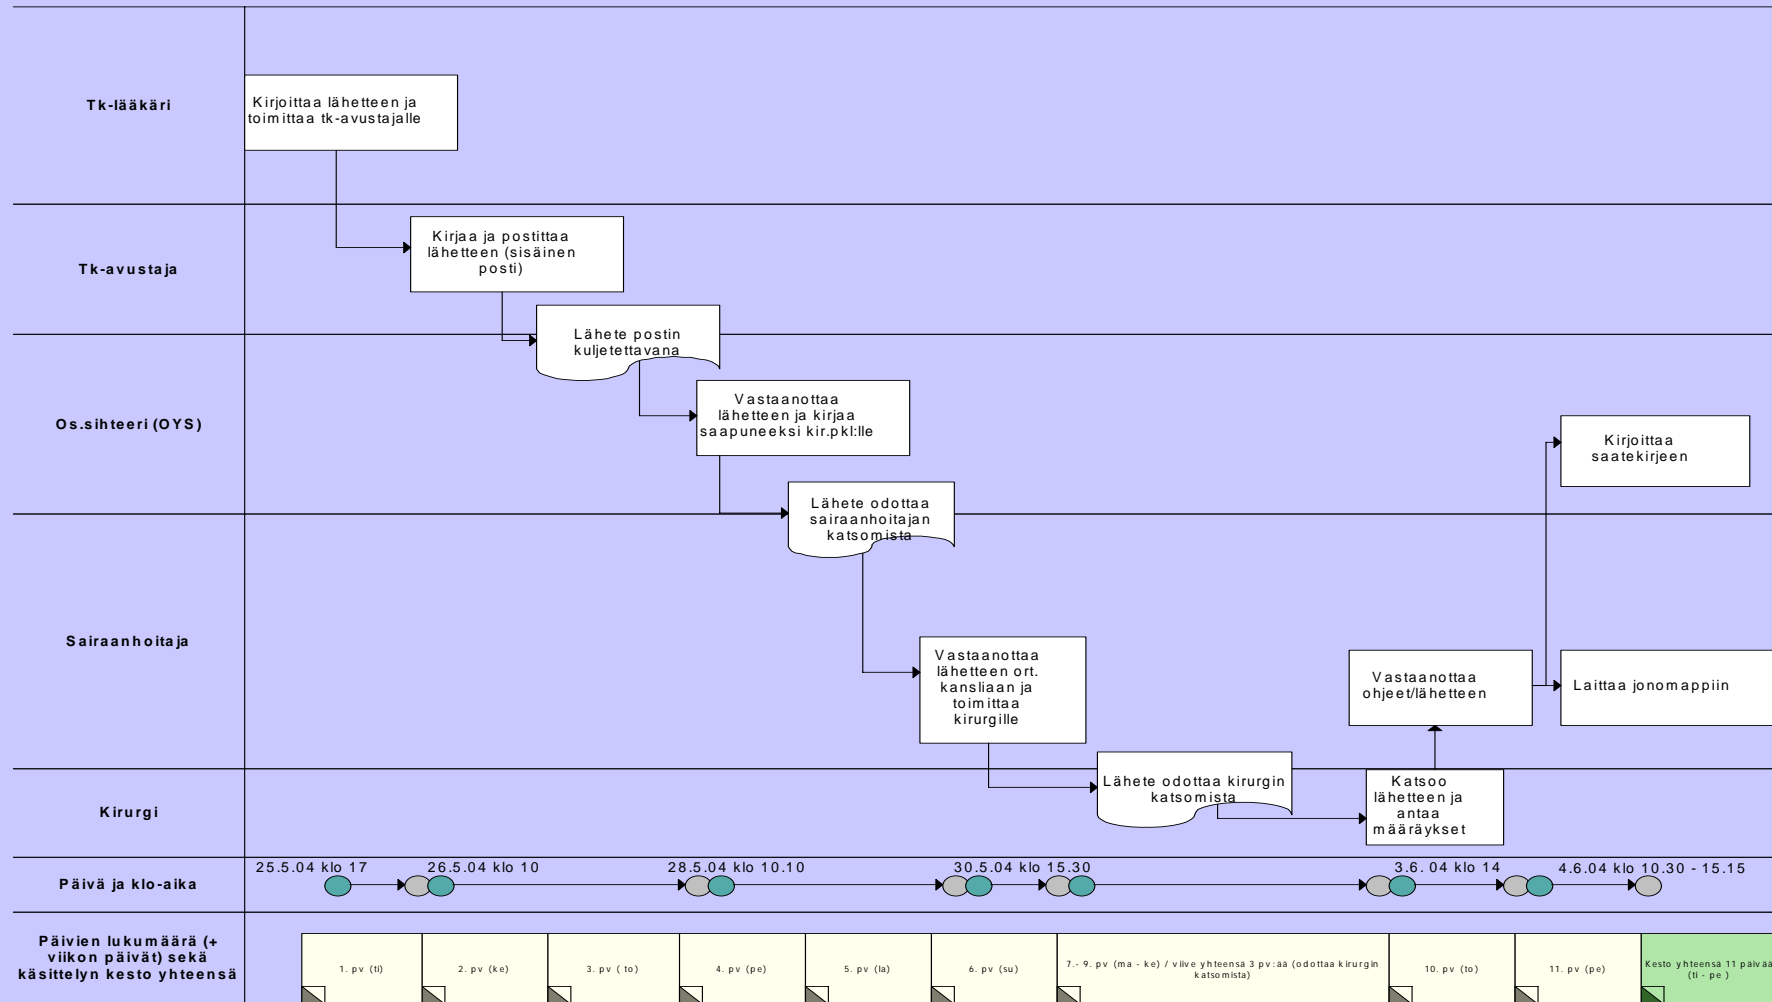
Tk-lääkäri

Kirjoittaa lähetteen ja toimittaa tk-avustajalle

Tk-avustaja

Kirjaa ja postittaa lähetteen (sisäinen posti)

Lähete postin kuljetettavana

Os.sihteeri (OYS)

Vastaanottaa lähetteen ja kirjaa saapuneeksi kir.pkl:lle

Kirjoittaa saatekirjeen

Lähete odottaa sairaanhoitajan katsomista

Sairaanhoitaja

Vastaanottaa lähetteen ort. kansliaan ja toimittaa kirurgille

Vastaanottaa ohjeet/lähetteen

Laittaa jonomappiin

Kirurgi

Lähete odottaa kirurgin katsomista

Katsoo lähetteen ja antaa määräykset

Päivä ja klo-aika

25.5.04 klo 17

26.5.04 klo 10

28.5.04 klo 10.10

30.5.04 klo 15.30

3.6. 04 klo 14

4.6.04 klo 10.30 - 15.15

Päivien lukumäärä (+ viikon päivät) sekä käsittelyn kesto yhteensä

1. pv (ti)

2. pv (ke)

3. pv ( to)

4. pv (pe)

5. pv (la)

6. pv (su)

7.- 9. pv (ma - ke) / viive yhteensä 3 pv:ää (odottaa kirurgin katsomista)

10. pv (to)

11. pv (pe)

Kesto yhteensä 11 päivää (ti - pe )